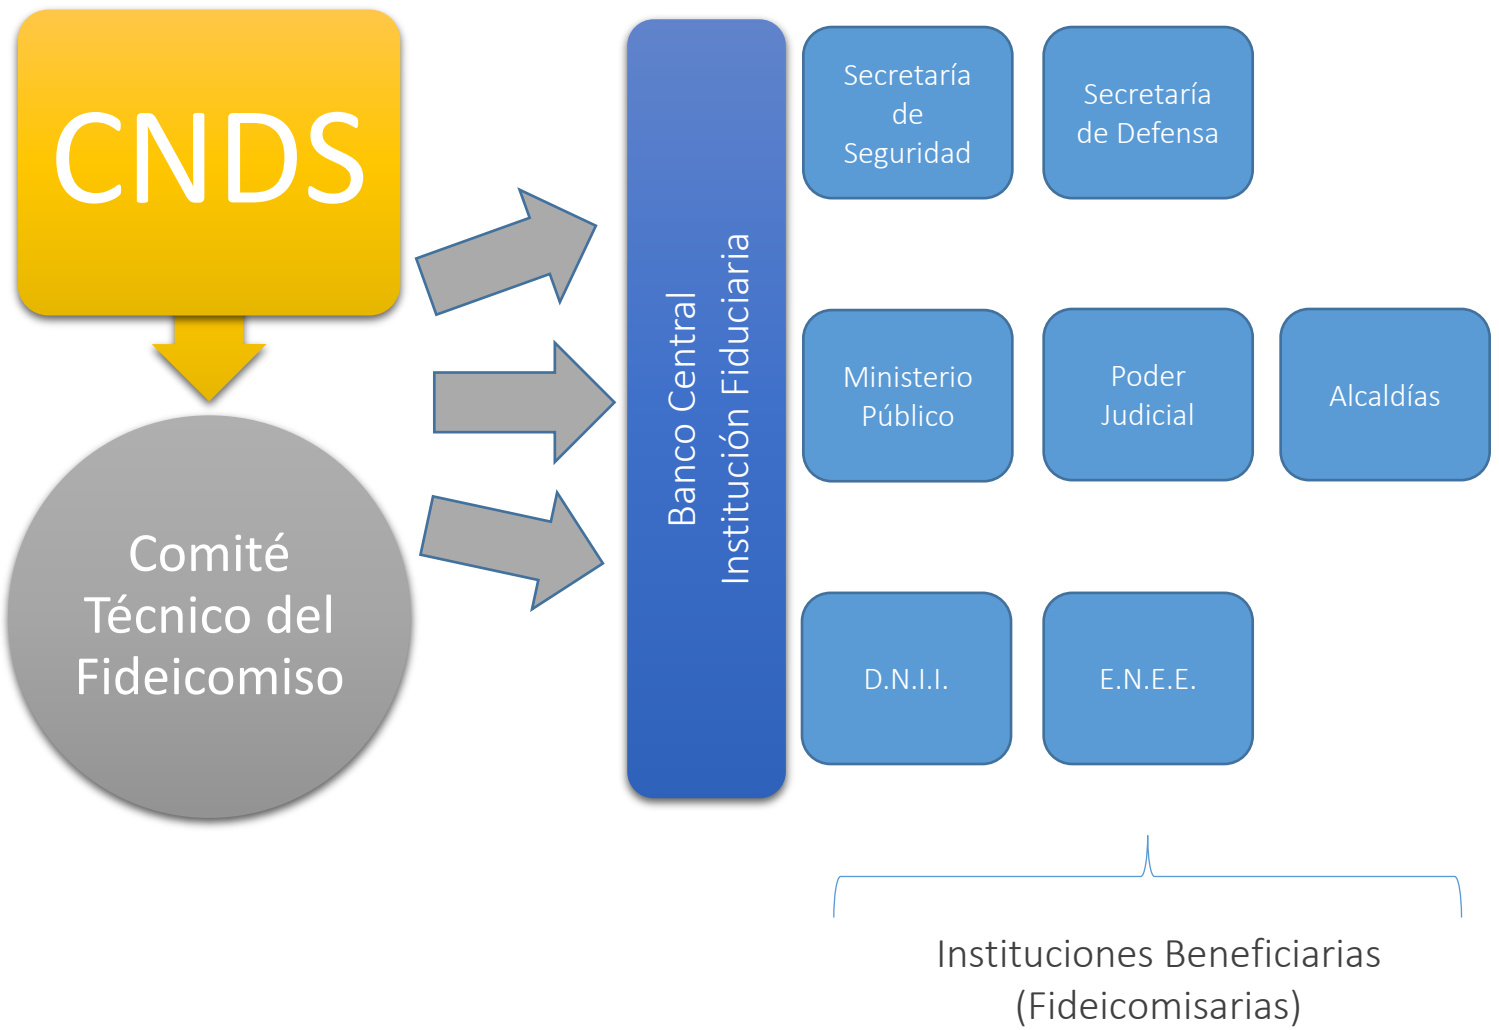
CNDS

Comité Técnico del Fideicomiso

Banco Central
Institución Fiduciaria

Secretaría de Seguridad

Secretaría de Defensa

Ministerio Público

Poder Judicial

Alcaldías

D.N.I.I.

E.N.E.E.

Instituciones Beneficiarias (Fideicomisarias)